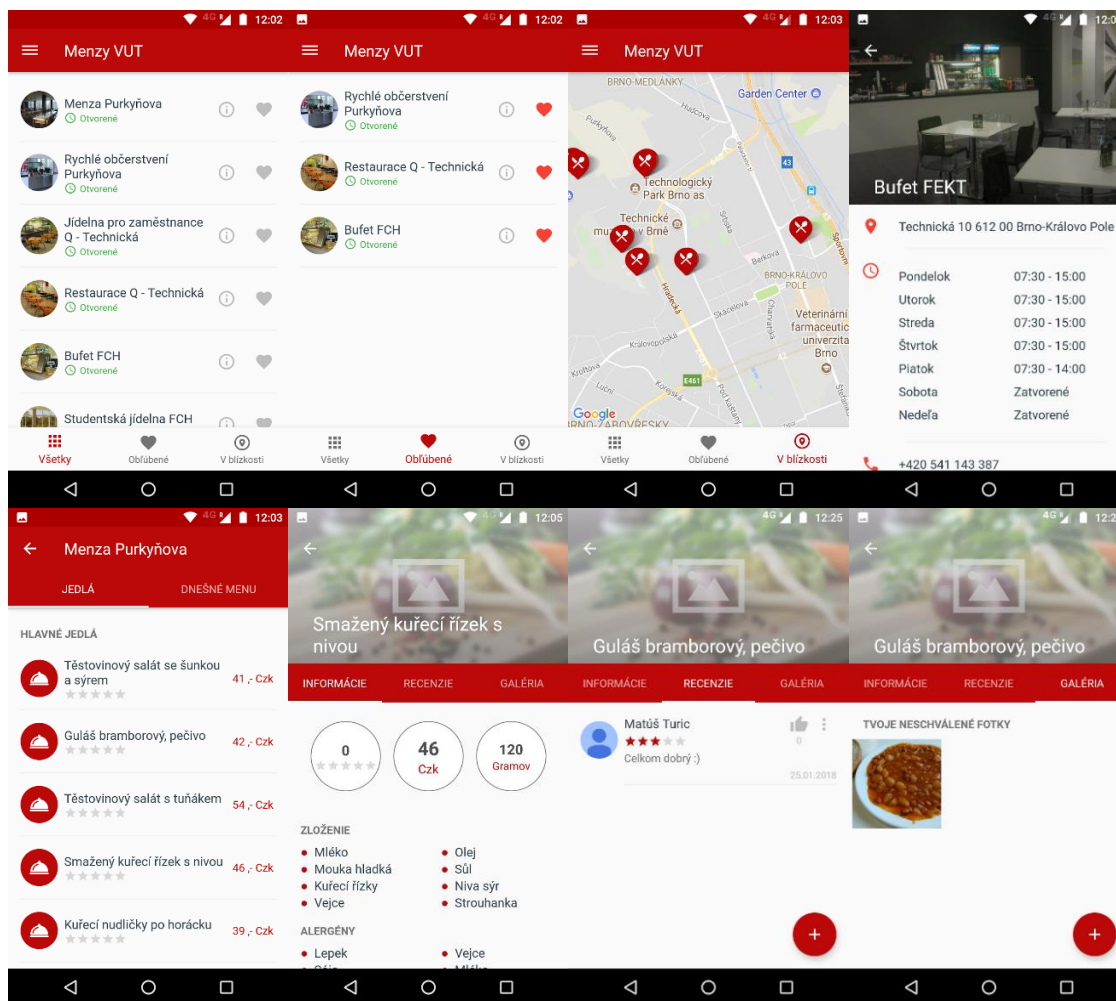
4G 12:02
Menzy VUT
Menza Purkyňova
Otvorené
Rychlé občerstvení Purkyňova
Otvorené
Jídelna pro zaměstnance Q - Technická
Otvorené
Restaurace Q - Technická
Otvorené
Bufet FCH
Otvorené
Studentská jídelna FCH
Všetky
Obľúbené
V blízkosti

4G 12:02
Menzy VUT
Rychlé občerstvení Purkyňova
Otvorené
Restaurace Q - Technická
Otvorené
Bufet FCH
Otvorené
Všetky
Obľúbené
V blízkosti

4G 12:03
Menzy VUT
BRNO-MEDLÁNKY
Garden Center
Hudcova
Purkyňova
Technologický Park Brno as
Technické muzeum v Brně
Srbská
Barkova
BRNO-KRÁLOVO POLE
Hradecká
Skácelova
Veterinární a farmaceutická univerzita Brno
Kralovopolská
Google
BRNO-ŽABOVŘESKY
Všetky
Obľúbené
V blízkosti

4G 12:03
Bufet FEKT
Technická 10 612 00 Brno-Královo Pole
Pondelok 07:30 - 15:00
Utorok 07:30 - 15:00
Streda 07:30 - 15:00
Štvrtok 07:30 - 15:00
Piatok 07:30 - 14:00
Sobota Zatvorené
Nedeľa Zatvorené
+420 541 143 387

4G 12:03
Menza Purkyňova
JEDLÁ
DNEŠNÉ MENU
HLAVNÉ JEDLÁ
Těstovinový salát se šunkou a sýrem 41,- Czk
Guláš bramborový, pečivo 42,- Czk
Těstovinový salát s tuňákem 54,- Czk
Smažený kuřecí řízek s nivou 46,- Czk
Kuřecí nudličky po horácku 39,- Czk

12:05
Smažený kuřecí řízek s nivou
INFORMÁCIE
RECENZIE
GALÉRIA
0
46 Czk
120 Gramov
ZLOŽENIE
Mléko
Mouka hladká
Kuřecí řízky
Vejce
Olej
Sůl
Niva sýr
Strouhanka
ALERGÉNY
Lepek
Vejce

4G 12:25
Guláš bramborový, pečivo
INFORMÁCIE
RECENZIE
GALÉRIA
Matúš Turic
0
Celkom dobrý :)
25.01.2018

4G 12:2
Guláš bramborový, pečivo
INFORMÁCIE
RECENZIE
GALÉRIA
TVOJE NESCHVÁLENÉ FOTKY